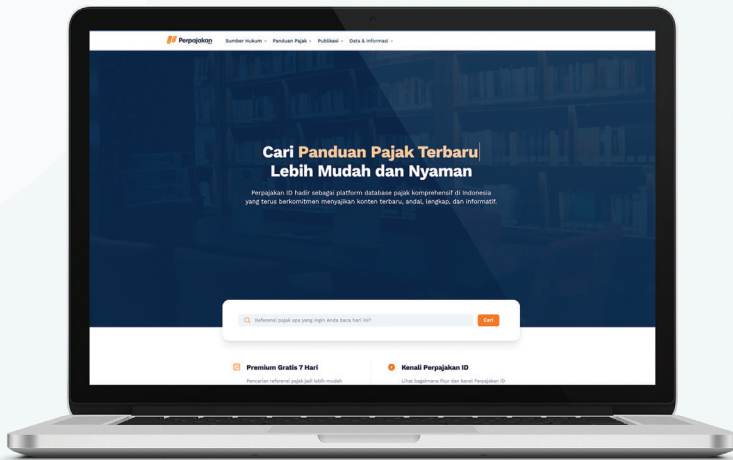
Perpajakan

Sumber Hukum ⌄ Panduan Pajak ⌄ Publikasi ⌄ Data & Informasi ⌄

Cari Panduan Pajak Terbaru Lebih Mudah dan Nyaman

Perpajakan ID hadir sebagai platform database pajak komprehensif di Indonesia yang terus berkomitmen menyajikan konten terbaru, andal, lengkap, dan informatif.

Referensi pajak apa yang ingin Anda baca hari ini?

Cari

Premium Gratis 7 Hari

Pencarian referensi pajak jadi lebih mudah

Kenali Perpajakan ID

Lihat bagaimana fitur dan kenali Perpajakan ID